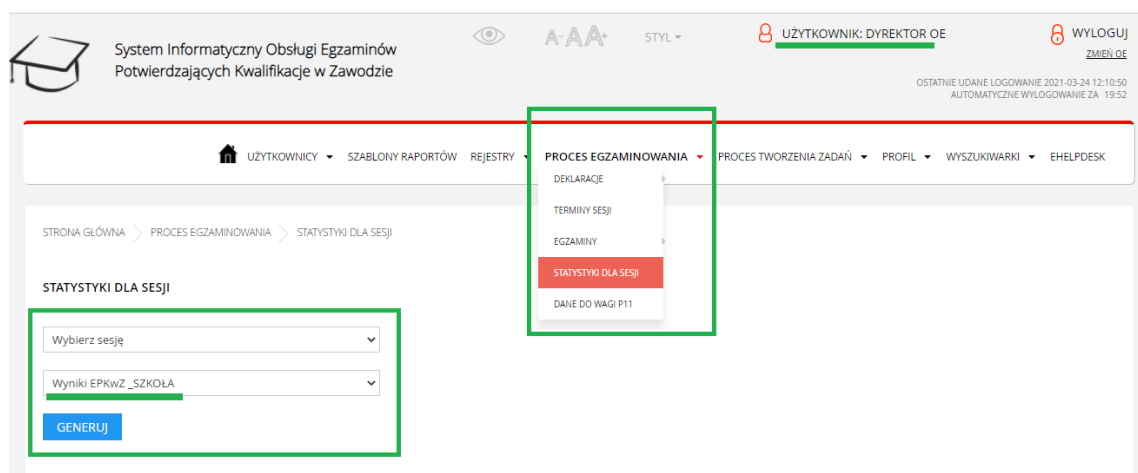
System Informatyczny Obsługi Egzaminów Potwierdzających Kwalifikacje w Zawodzie

A-AA+ STYL

UŻYTKOWNIK: DYREKTOR OE

WYLOGUJ
ZMIEŃ OE

OSTATNIE UDANE LOGOWANIE 2021-03-24 12:10:50
AUTOMATYCZNE WYLOGOWANIE ZA 19:52

UŻYTKOWNICY SZABLONY RAPORTÓW REJESTRY PROCES EGZAMINOWANIA PROCES TWORZENIA ZADAŃ PROFIL WYSZUKIWARKI EHELPDESK

DEKLARACJE
TERMINY SESJI
EGZAMINY
STATYSTYKI DLA SESJI
DANE DO WAGI P11

STRONA GŁÓWNA > PROCES EGZAMINOWANIA > STATYSTYKI DLA SESJI

STATYSTYKI DLA SESJI

Wybierz sesję

Wyniki EPKwZ _SZKOŁA

GENERUJ